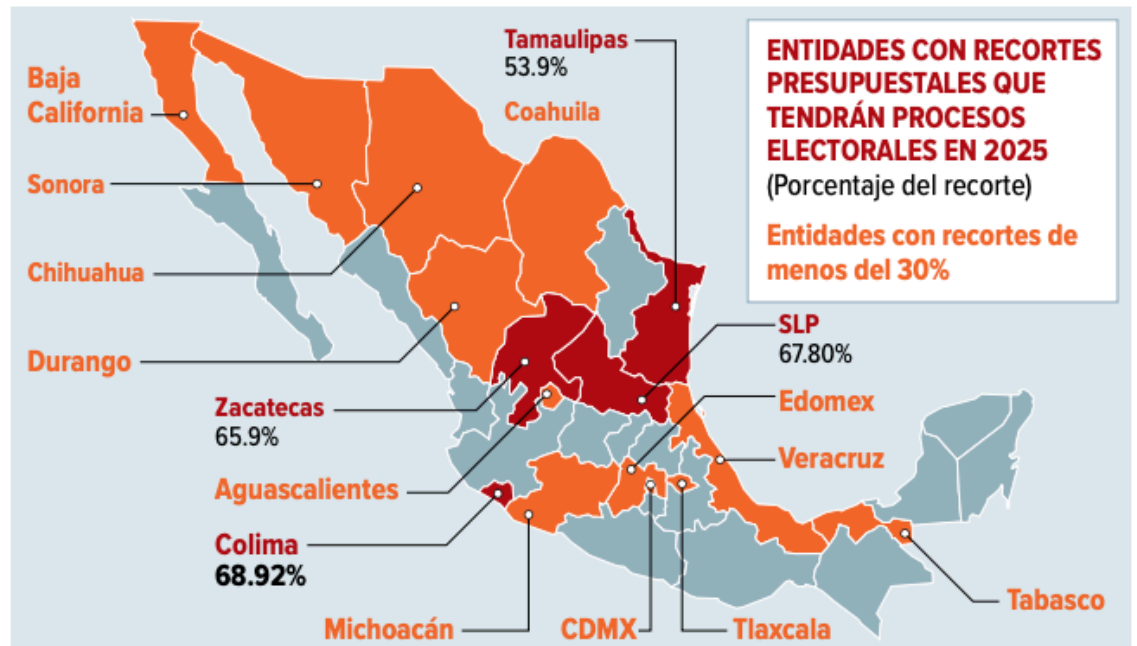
ENTIDADES CON RECORTES PRESUPUESTALES QUE TENDRÁN PROCESOS ELECTORALES EN 2025
(Porcentaje del recorte)

Entidades con recortes de menos del 30%

Tamaulipas
53.9%

Baja California

Coahuila

Sonora

Chihuahua

Durango

SLP
67.80%

Zacatecas
65.9%

Edomex

Veracruz

Aguascalientes

Colima
68.92%

Michoacán

CDMX

Tlaxcala

Tabasco